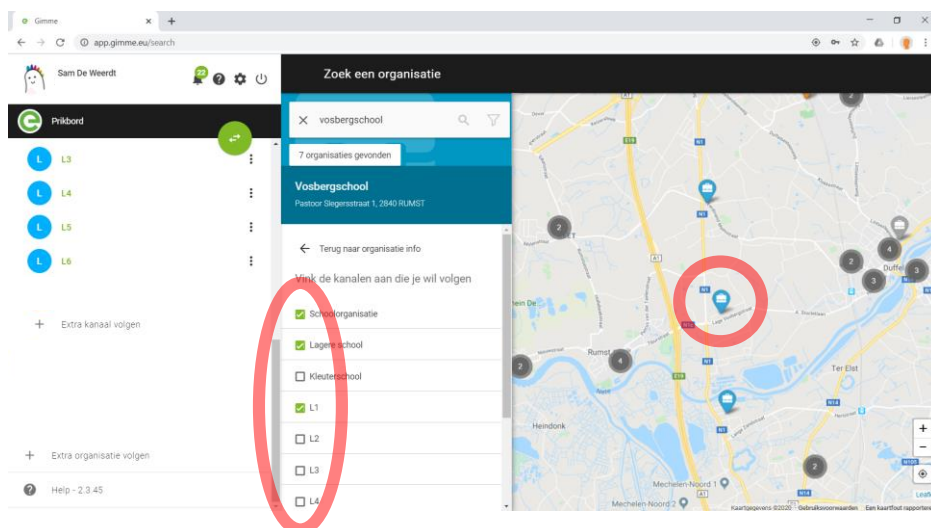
Gimme ×
app.gimme.eu/search

Sam De Weerdt
22

Prikbord

L L3
L L4
L L5
L L6

+ Extra kanaal volgen

+ Extra organisatie volgen

Help - 2.3.45

Zoek een organisatie

vosbergschool

7 organisaties gevonden

Vosbergschool
Pastoor Slegersstraat 1, 2840 RUMST

Terug naar organisatie info

Vink de kanalen aan die je wil volgen

Schoolorganisatie
Lagere school
Kleuterschool
L1
L2
L3
L4

2
2
4
2
3
3
2
4
2
Duffel
Rumst
Ter Elst
Heindonk
Mechelen-Noord 1
Mechelen-Noord 2
N1
A1
E19
N14
Kaartgegevens ©2020 Gebruiksvoorwaarden Een kaartfout rapporteren
Leaflet